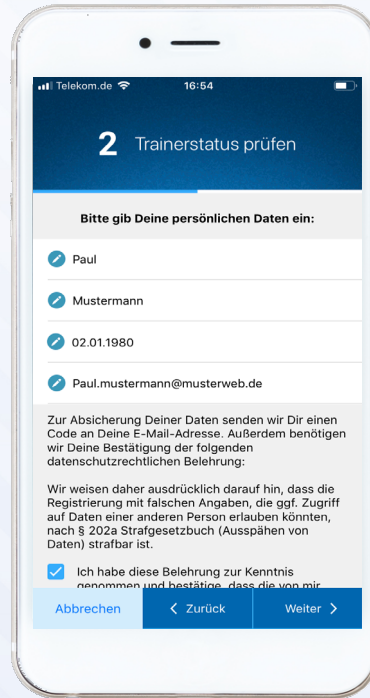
Telekom.de 16:54

2 Trainerstatus prüfen

Bitte gib Deine persönlichen Daten ein:

Paul

Mustermann

02.01.1980

Paul.mustermann@musterweb.de

Zur Absicherung Deiner Daten senden wir Dir einen Code an Deine E-Mail-Adresse. Außerdem benötigen wir Deine Bestätigung der folgenden datenschutzrechtlichen Belehrung:

Wir weisen daher ausdrücklich darauf hin, dass die Registrierung mit falschen Angaben, die ggf. Zugriff auf Daten einer anderen Person erlauben könnten, nach § 202a Strafgesetzbuch (Ausspähen von Daten) strafbar ist.

Ich habe diese Belehrung zur Kenntnis genommen und bestätige, dass die von mir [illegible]

Abbrechen

< Zurück

Weiter >